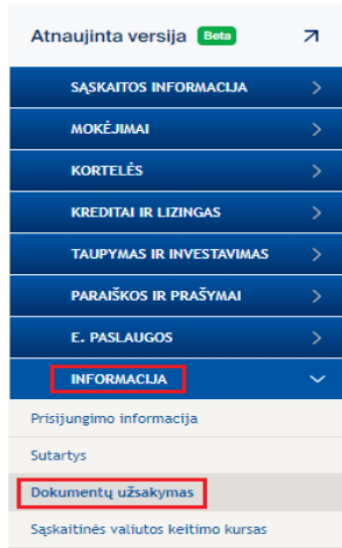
Atnaujinta versija Beta

SĄSKAITOS INFORMACIJA

MOKĖJIMAI

KORTELĖS

KREDITAI IR LIZINGAS

TAUPYMAS IR INVESTAVIMAS

PARAIŠKOS IR PRAŠYMAI

E. PASLAUGOS

INFORMACIJA

Prisijungimo informacija

Sutartys

Dokumentų užsakymas

Sąskaitinės valiutos keitimo kursas